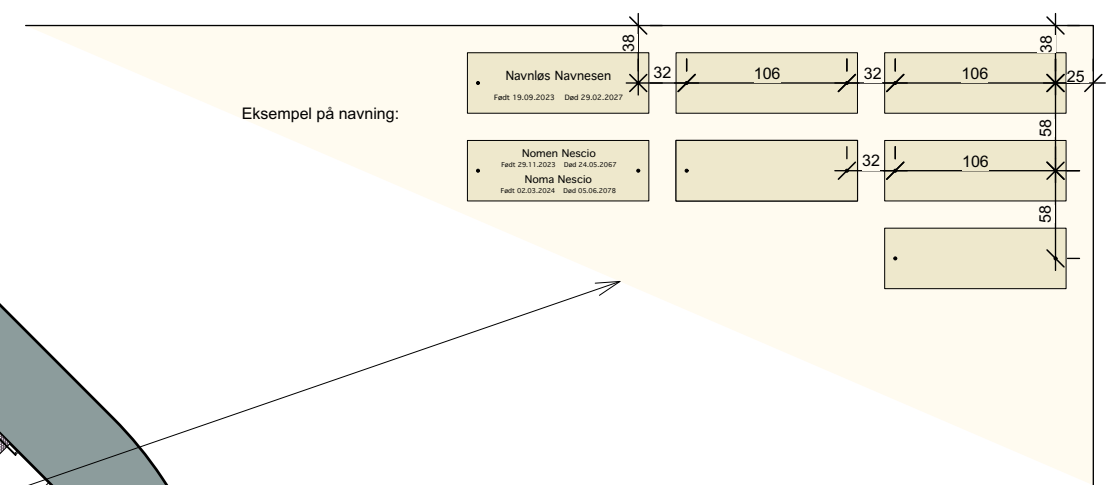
38

Navnløs Navnesen
Født 19.09.2023 Død 29.02.2027

32

106

32

106

38

25

Eksempel på navning:

58

Nomen Nescio
Født 29.11.2023 Død 24.05.2067
Noma Nescio
Født 02.03.2024 Død 05.06.2078

32

106

58